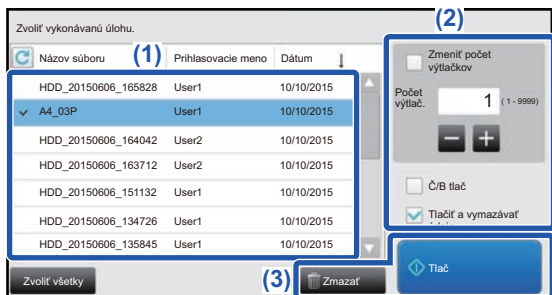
Zvoliť vykonávanú úlohu.

(2)

Názov súboru (1) Prihlasovacie meno Dátum

| Názov súboru | Prihlasovacie meno | Dátum |
|---|---|---|
| HDD_20150606_165828 | User1 | 10/10/2015 |
| A4_03P | User1 | 10/10/2015 |
| HDD_20150606_164042 | User2 | 10/10/2015 |
| HDD_20150606_163712 | User2 | 10/10/2015 |
| HDD_20150606_151132 | User1 | 10/10/2015 |
| HDD_20150606_134726 | User1 | 10/10/2015 |
| HDD_20150606_135845 | User1 | 10/10/2015 |

Zmeniť počet výtlačkov

Počet výtlač. 1 (1 - 9999)

Č/B tlač

Tlačiť a vymazávať

Zvoliť všetky

(3) Zmazať

Tlač